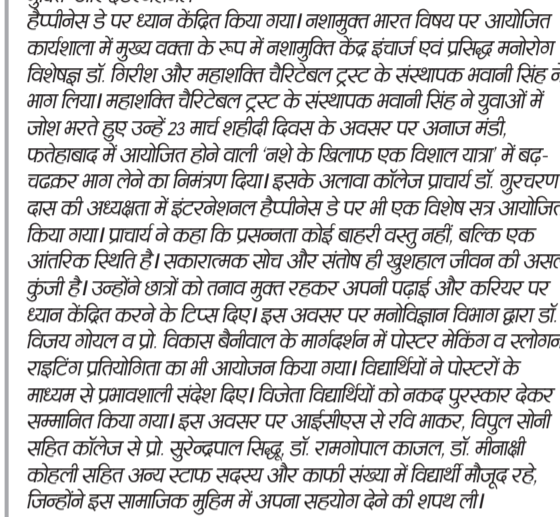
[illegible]
हैप्पीनेस डे पर ध्यान केंद्रित किया गया। नशामुक्त भारत विषय पर आयोजित कार्यशाला में मुख्य वक्ता के रूप में नशामुक्ति केंद्र इंचार्ज एवं प्रसिद्ध मनोरोग विशेषज्ञ डॉ. गिरीश और महाशक्ति चैरिटेबल ट्रस्ट के संस्थापक भवानी सिंह ने भाग लिया। महाशक्ति चैरिटेबल ट्रस्ट के संस्थापक भवानी सिंह ने युवाओं में जोश भरते हुए उन्हें 23 मार्च शहीदी दिवस के अवसर पर अनाज मंडी, फतेहाबाद में आयोजित होने वाली 'नशे के खिलाफ एक विशाल यात्रा' में बढ़-चढ़कर भाग लेने का निमंत्रण दिया। इसके अलावा कॉलेज प्राचार्य डॉ. गुरचरण दास की अध्यक्षता में इंटरनेशनल हैप्पीनेस डे पर भी एक विशेष सत्र आयोजित किया गया। प्राचार्य ने कहा कि प्रसन्नता कोई बाहरी वस्तु नहीं, बल्कि एक आंतरिक स्थिति है। सकारात्मक सोच और संतोष ही खुशहाल जीवन की असल कुंजी है। उन्होंने छात्रों को तनाव मुक्त रहकर अपनी पढ़ाई और करियर पर ध्यान केंद्रित करने के टिप्स दिए। इस अवसर पर मनोविज्ञान विभाग द्वारा डॉ. विजय गोयल व प्रो. विकास बैनीवाल के मार्गदर्शन में पोस्टर मेकिंग व स्लोगन राइटिंग प्रतियोगिता का भी आयोजन किया गया। विद्यार्थियों ने पोस्टरों के माध्यम से प्रभावशाली संदेश दिए। विजेता विद्यार्थियों को नकद पुरस्कार देकर सम्मानित किया गया। इस अवसर पर आईसीएस से रवि भाकर, विपुल सोनी सहित कॉलेज से प्रो. सुरेन्द्रपाल सिद्धू, डॉ. रामगोपाल काजल, डॉ. मीनाक्षी कोहली सहित अन्य स्टाफ सदस्य और काफी संख्या में विद्यार्थी मौजूद रहे, जिन्होंने इस सामाजिक मुहिम में अपना सहयोग देने की शपथ ली।